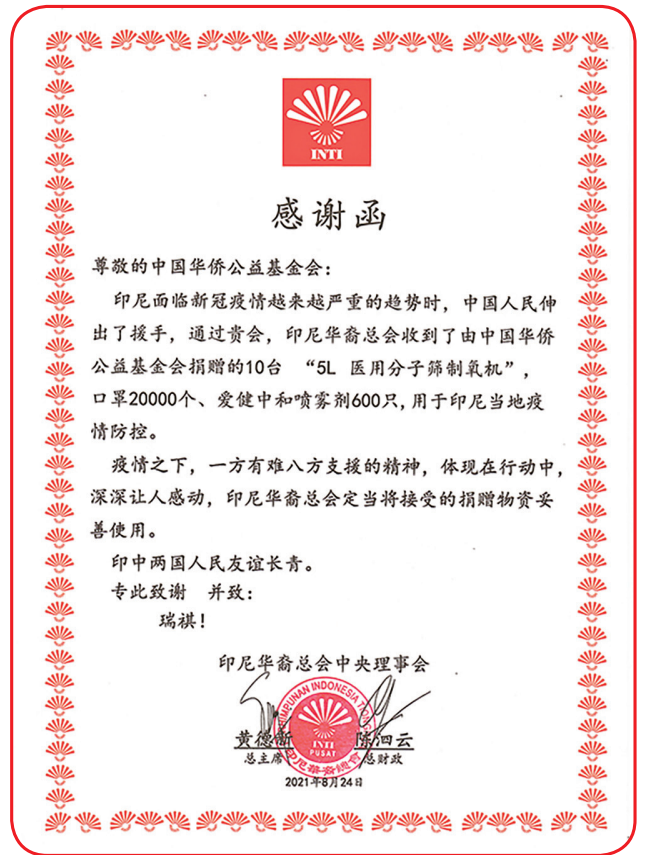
INTI

感谢函

尊敬的中国华侨公益基金会：

印尼面临新冠疫情越来越严重的趋势时，中国人民伸出了援手，通过贵会，印尼华裔总会收到了由中国华侨公益基金会捐赠的10台 "5L 医用分子筛制氧机"，口罩20000个、爱健中和喷雾剂600只，用于印尼当地疫情防控。

疫情之下，一方有难八方支援的精神，体现在行动中，深深让人感动，印尼华裔总会定当将接受的捐赠物资妥善使用。

印中两国人民友谊长青。

专此致谢 并致：

瑞祺！

印尼华裔总会中央理事会

黄德新 陈泗云
总主席 总财政

PERHIMPUNAN INDONESIA TIONGHOA INTI PUSAT 印尼华裔总会

2021年8月24日